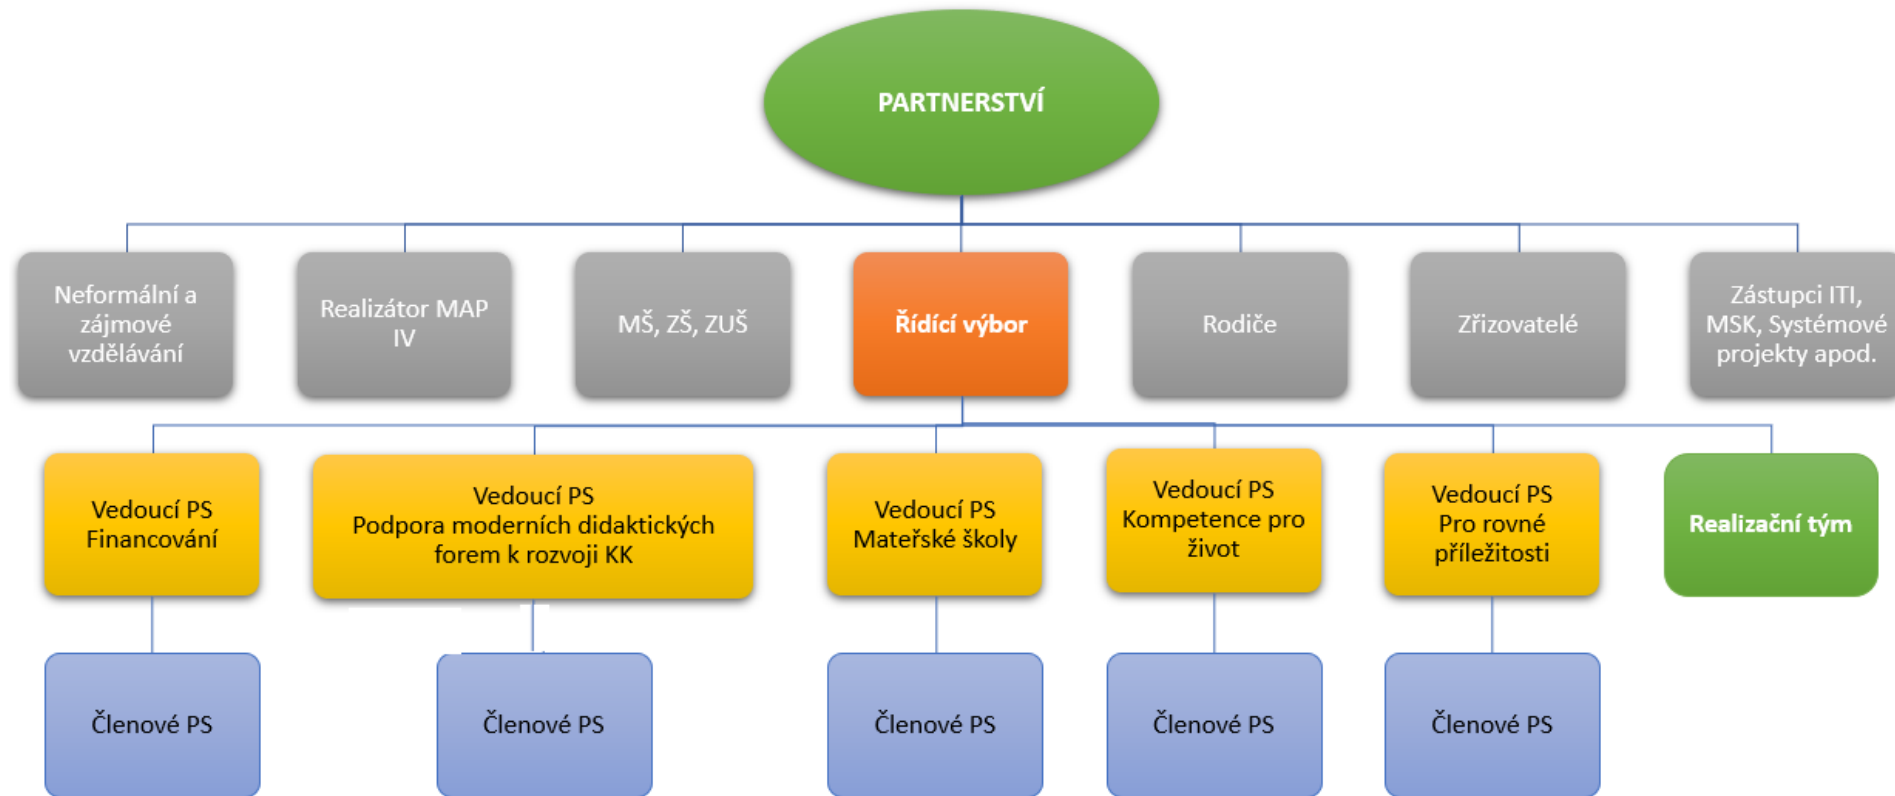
PARTNERSTVÍ

Neformální a zájmové vzdělávání

Realizátor MAP IV

MŠ, ZŠ, ZUŠ

Řídící výbor

Rodiče

Zřizovatelé

Zástupci ITI, MSK, Systémové projekty apod.

Vedoucí PS Financování

Vedoucí PS Podpora moderních didaktických forem k rozvoji KK

Vedoucí PS Mateřské školy

Vedoucí PS Kompetence pro život

Vedoucí PS Pro rovné příležitosti

Realizační tým

Členové PS

Členové PS

Členové PS

Členové PS

Členové PS